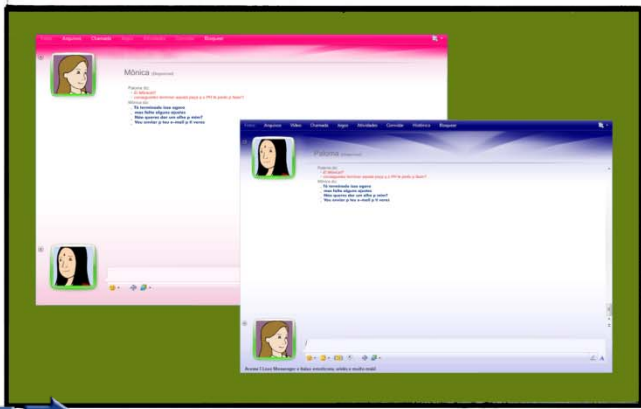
Fotos Arquivos Chamada Jogos Atividades Convidar Bloquear

Mônica (disponível)

Paloma diz:
Oi Mônica!!
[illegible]
Mônica diz:
Já terminado isso agora
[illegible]
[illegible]
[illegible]

Fotos Arquivos Vídeo Chamada Jogos Atividades Convidar Histórico Bloquear

Paloma (disponível)

Paloma diz:
Oi Mônica!!
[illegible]
Mônica diz:
Já terminado isso agora
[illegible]
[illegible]
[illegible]

Acesse l Love Messenger e fale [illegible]